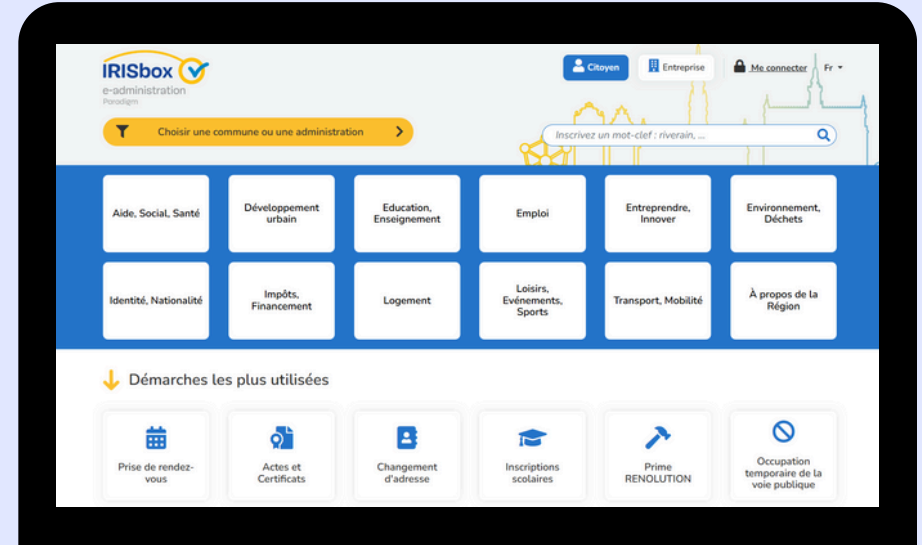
IRISbox
e-administration
Paradigm

Citoyen
Entreprise
Me connecter
Fr

Choisir une commune ou une administration

Inscrivez un mot-clef : riverain, ...

Aide, Social, Santé
Développement urbain
Education, Enseignement
Emploi
Entreprendre, Innover
Environnement, Déchets
Identité, Nationalité
Impôts, Financement
Logement
Loisirs, Evénements, Sports
Transport, Mobilité
À propos de la Région

Démarches les plus utilisées

Prise de rendez-vous
Actes et Certificats
Changement d'adresse
Inscriptions scolaires
Prime RENOLUTION
Occupation temporaire de la voie publique